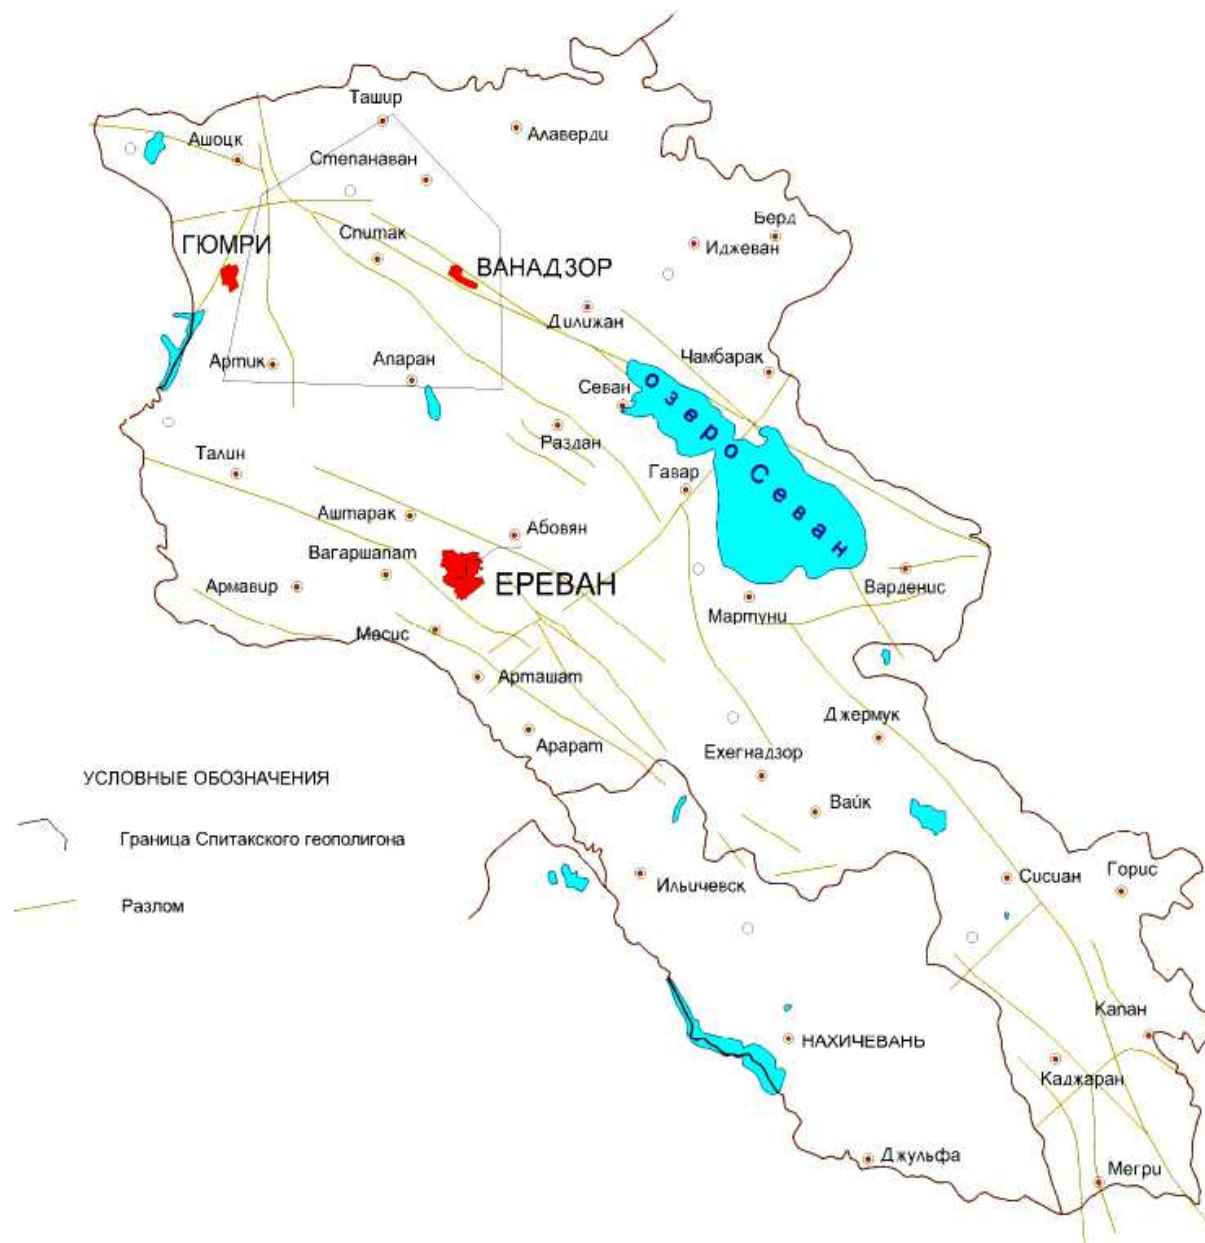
Ташир
Алаверди
Ашоцк
Степанаван
Берд
Иджеван
Спитак
ГЮМРИ
ВАНАДЗОР
Дилижан
Чамбарак
Артик
Апаран
Севан
озеро Севан
Раздан
Талин
Гавар
Аштарак
Абовян
Вагаршапат
Армавир
ЕРЕВАН
Варденис
Мартуни
Масис
Арташат
Джермук
Арарат
Ехегнадзор
Вайк
УСЛОВНЫЕ ОБОЗНАЧЕНИЯ
Граница Спитакского геополигона
Разлом
Ильичевск
Сисиан
Горис
Капан
НАХИЧЕВАНЬ
Каджаран
Джульфа
Мегри